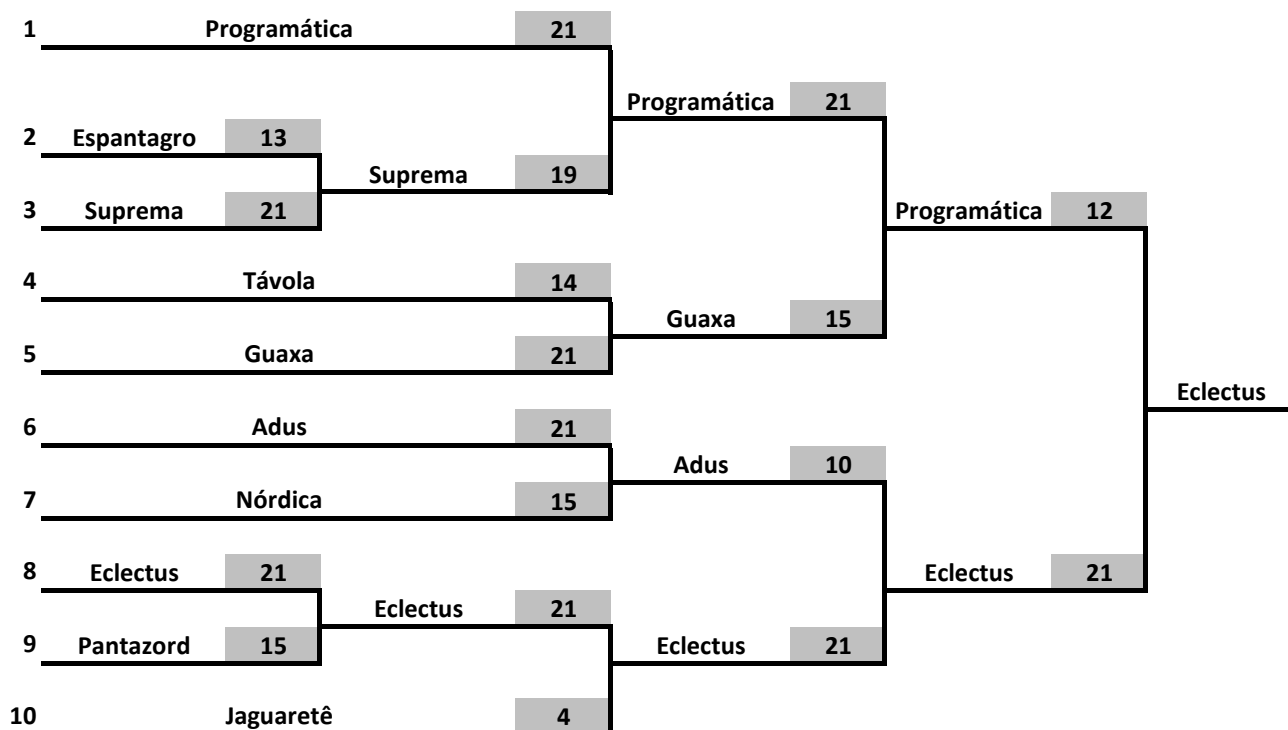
1 Programática 21

2 Espantagro 13

Programática 21

Suprema 19

3 Suprema 21

Programática 12

4 Távola 14

Guaxa 15

5 Guaxa 21

Eclectus

6 Adus 21

Adus 10

7 Nórdica 15

8 Eclectus 21

Eclectus 21

Eclectus 21

9 Pantazord 15

Eclectus 21

10 Jaguaretê 4